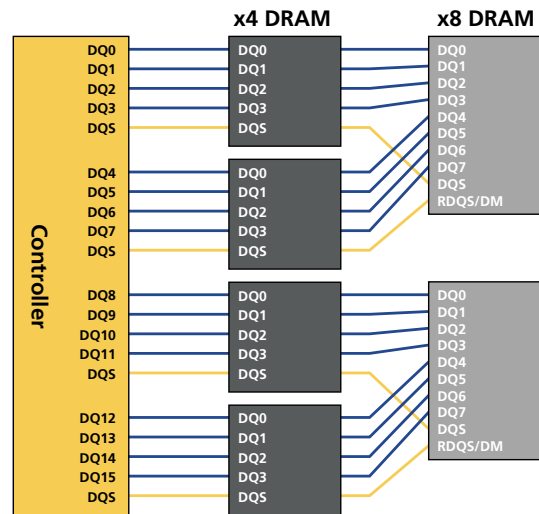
x4 DRAM

x8 DRAM

Controller

DQ0
DQ1
DQ2
DQ3
DQS

DQ4
DQ5
DQ6
DQ7
DQS

DQ8
DQ9
DQ10
DQ11
DQS

DQ12
DQ13
DQ14
DQ15
DQS

DQ0
DQ1
DQ2
DQ3
DQS

DQ0
DQ1
DQ2
DQ3
DQS

DQ0
DQ1
DQ2
DQ3
DQS

DQ0
DQ1
DQ2
DQ3
DQS

DQ0
DQ1
DQ2
DQ3
DQ4
DQ5
DQ6
DQ7
DQS
RDQS/DM

DQ0
DQ1
DQ2
DQ3
DQ4
DQ5
DQ6
DQ7
DQS
RDQS/DM